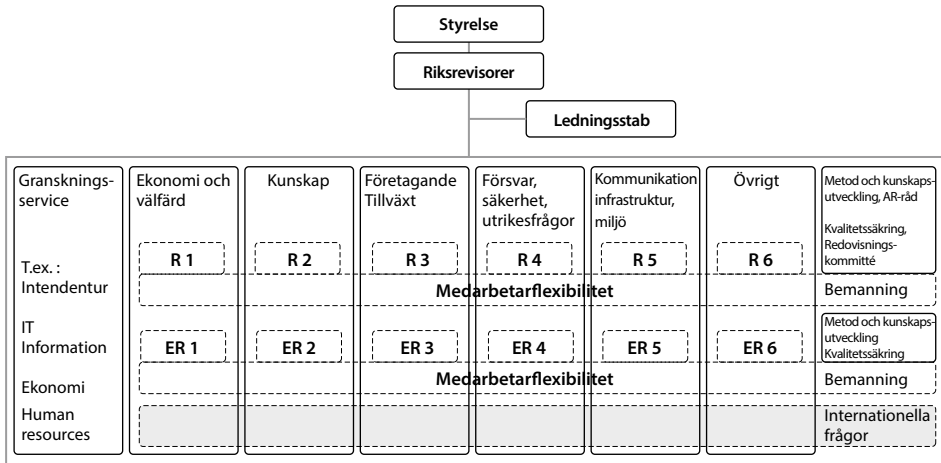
Styrelse

Riksrevisorer

Ledningsstab

Granskningsservice

T.ex. : Intendentur

IT Information

Ekonomi

Human resources

Ekonomi och välfärd

Kunskap

Företagande Tillväxt

Försvar, säkerhet, utrikesfrågor

Kommunikation infrastruktur, miljö

Övrigt

Metod och kunskapsutveckling, AR-råd

Kvalitetssäkring, Redovisningskommitté

R 1

R 2

R 3

R 4

R 5

R 6

Medarbetarflexibilitet

Bemanning

Metod och kunskapsutveckling Kvalitetssäkring

ER 1

ER 2

ER 3

ER 4

ER 5

ER 6

Medarbetarflexibilitet

Bemanning

Internationella frågor